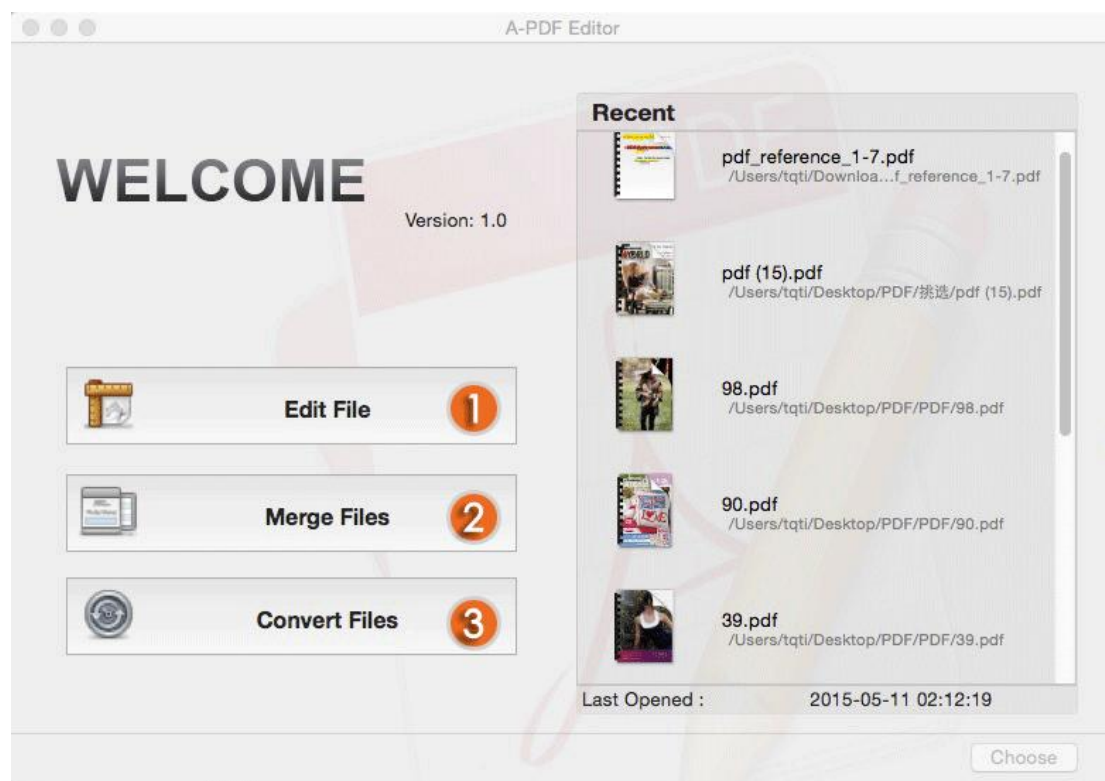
A-PDF Editor

WELCOME

Version: 1.0

Edit File 1

Merge Files 2

Convert Files 3

Recent

pdf_reference_1-7.pdf
/Users/tqti/Downloa...f_reference_1-7.pdf

pdf (15).pdf
/Users/tqti/Desktop/PDF/挑选/pdf (15).pdf

98.pdf
/Users/tqti/Desktop/PDF/PDF/98.pdf

90.pdf
/Users/tqti/Desktop/PDF/PDF/90.pdf

39.pdf
/Users/tqti/Desktop/PDF/PDF/39.pdf

Last Opened : 2015-05-11 02:12:19

Choose